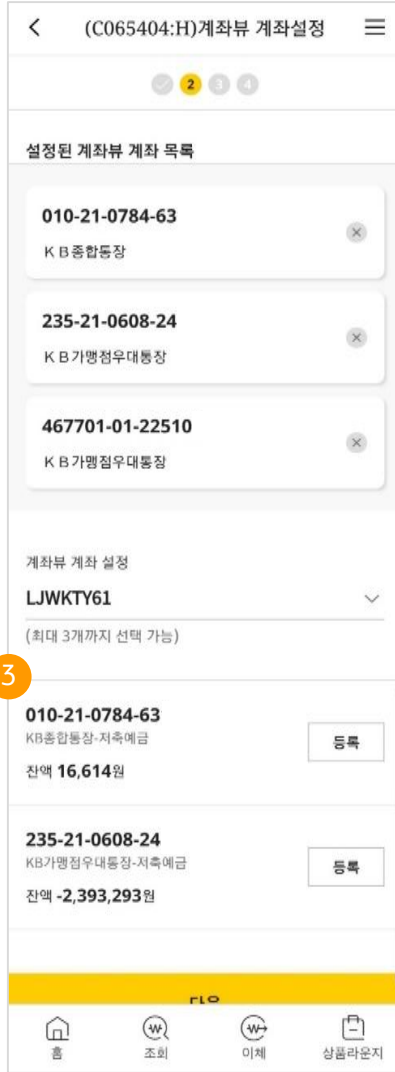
(C065404:H)계좌뷰 계좌설정

2 3 4

설정된 계좌뷰 계좌 목록

010-21-0784-63
KB종합통장

235-21-0608-24
KB가맹점우대통장

467701-01-22510
KB가맹점우대통장

계좌뷰 계좌 설정
LJWKTY61
(최대 3개까지 선택 가능)

3

010-21-0784-63
KB종합통장-저축예금
잔액 16,614원
등록

235-21-0608-24
KB가맹점우대통장-저축예금
잔액 -2,393,293원
등록

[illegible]

홈 조회 이체 상품라운지